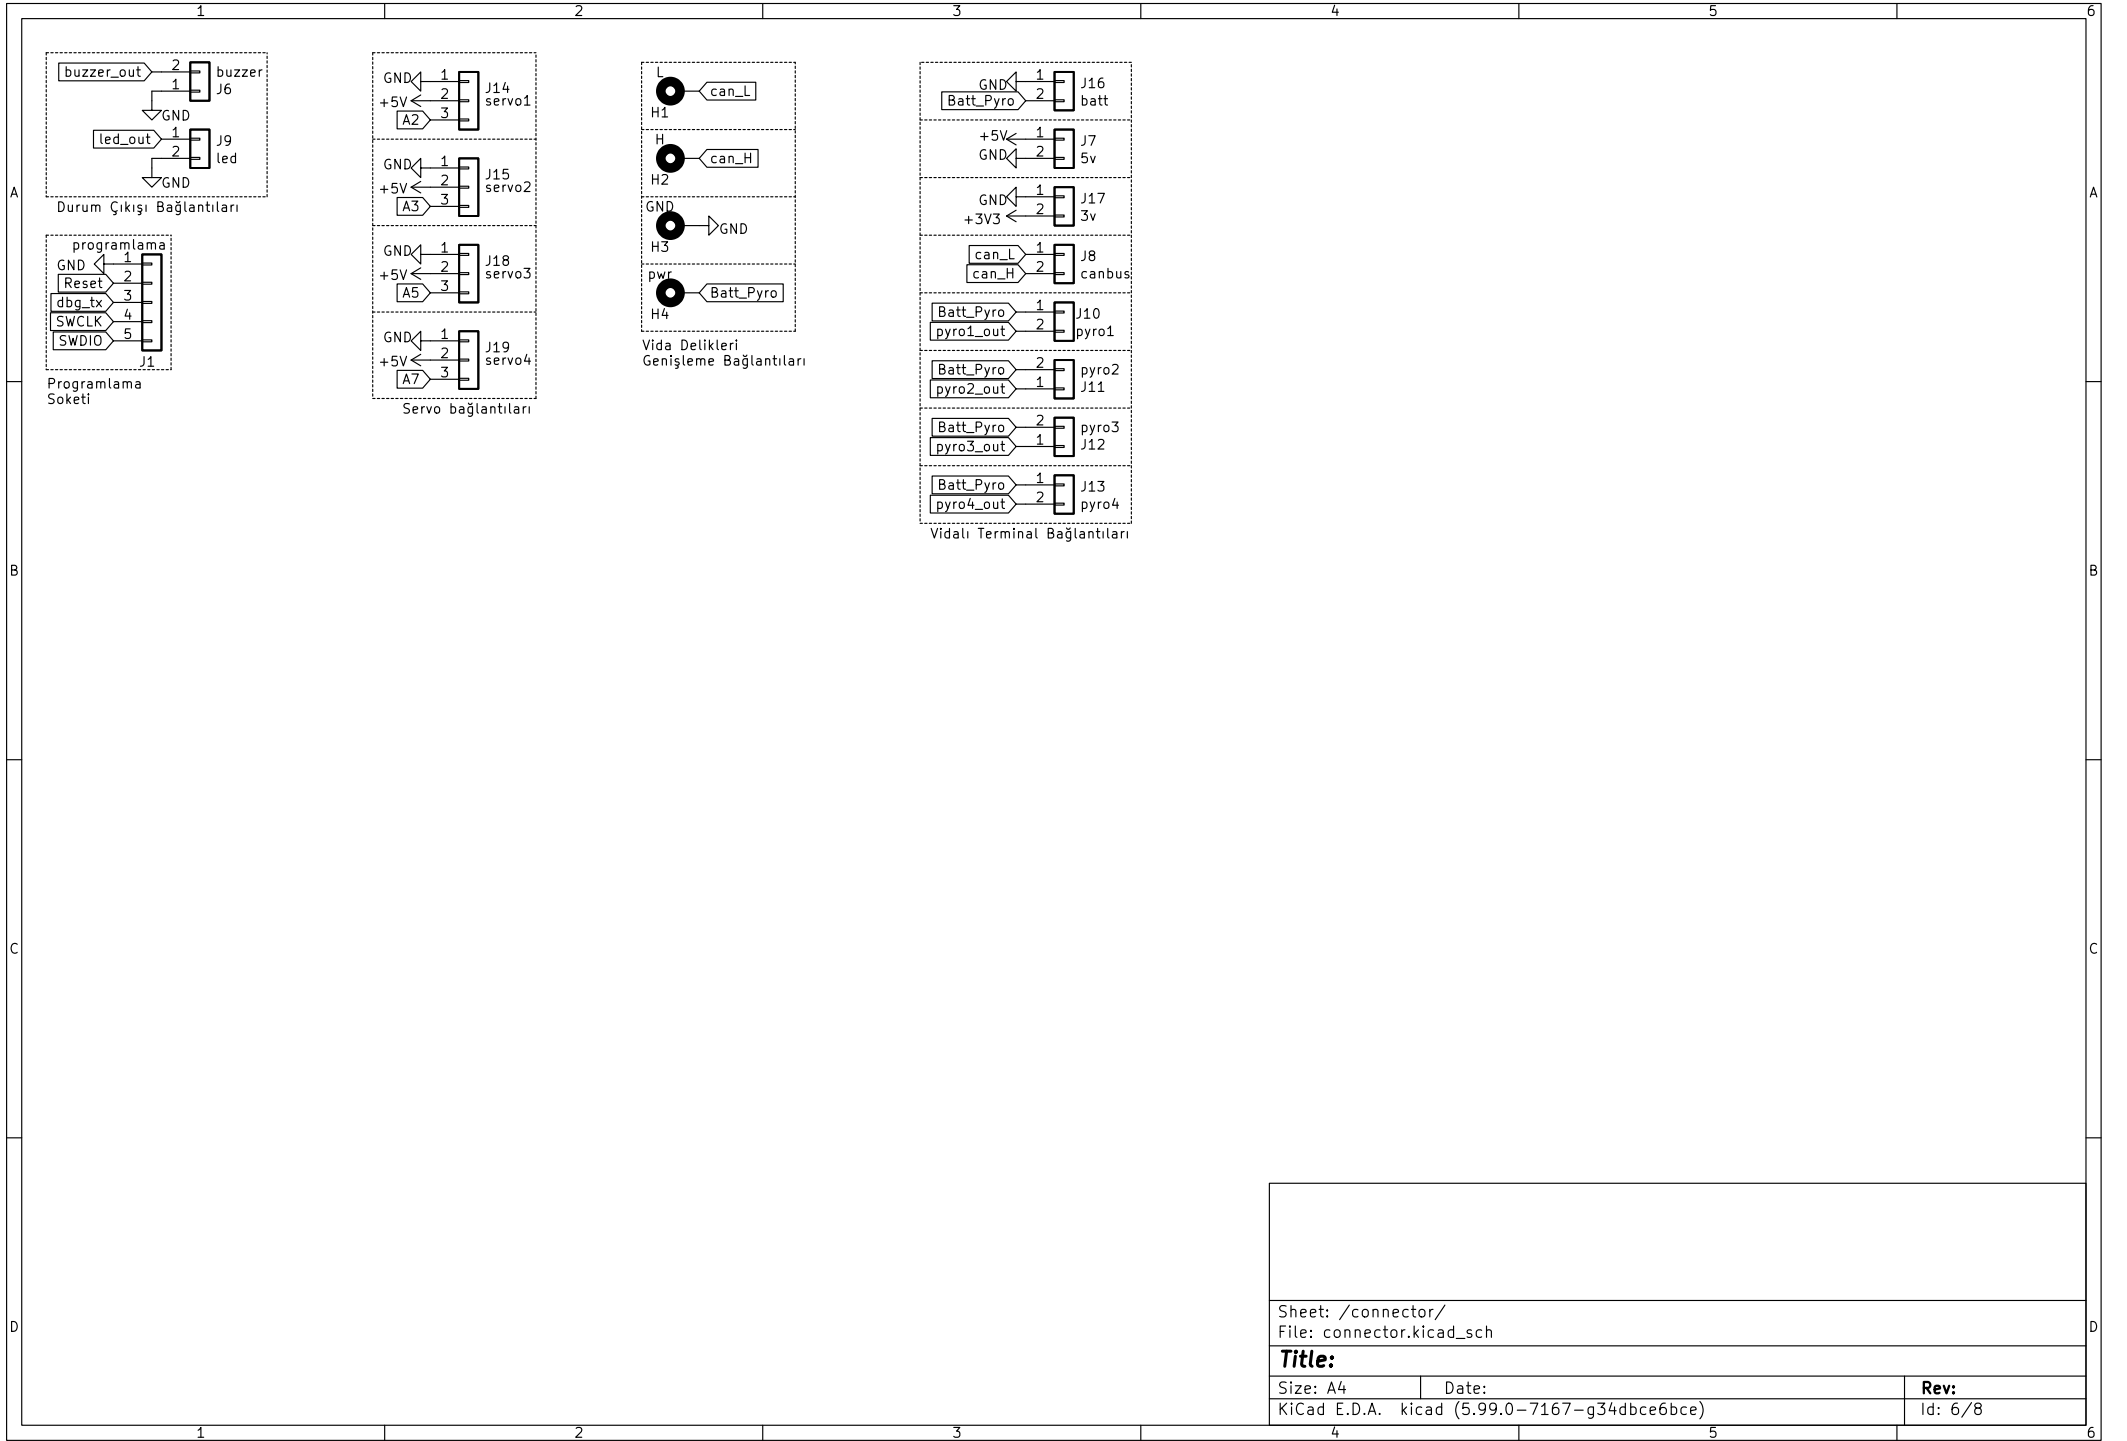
1 2 3 4 5 6

buzzer_out 2 1 buzzer J6 GND
led_out 1 2 J9 led GND
Durum Çıkışı Bağlantıları

programlama
GND 1
Reset 2
dbg_tx 3
SWCLK 4
SWDIO 5
J1
Programlama Soketi

GND 1 +5V 2 A2 3 J14 servo1
GND 1 +5V 2 A3 3 J15 servo2
GND 1 +5V 2 A5 3 J18 servo3
GND 1 +5V 2 A7 3 J19 servo4
Servo bağlantıları

L H1 can_L
H H2 can_H
GND H3 GND
pwr H4 Batt_Pyro
Vida Delikleri Genişleme Bağlantıları

GND 1 Batt_Pyro 2 J16 batt
+5V 1 GND 2 J7 5v
GND 1 +3V3 2 J17 3v
can_L 1 can_H 2 J8 canbus
Batt_Pyro 1 pyro1_out 2 J10 pyro1
Batt_Pyro 2 pyro2_out 1 pyro2 J11
Batt_Pyro 2 pyro3_out 1 pyro3 J12
Batt_Pyro 1 pyro4_out 2 J13 pyro4
Vidalı Terminal Bağlantıları

A B C D

Sheet: /connector/
File: connector.kicad_sch
Title:
Size: A4 Date: Rev:
KiCad E.D.A. kicad (5.99.0-7167-g34dbce6bce) Id: 6/8